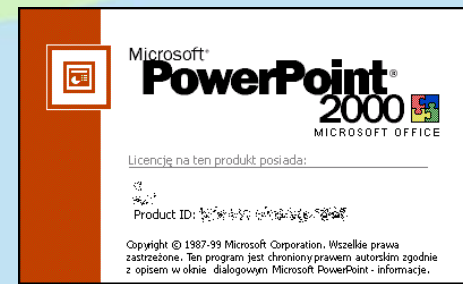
Microsoft®
PowerPoint®
2000
MICROSOFT OFFICE

Licencja na ten produkt posiada:

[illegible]
Product ID: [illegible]

Copyright © 1987-99 Microsoft Corporation. Wszelkie prawa zastrzeżone. Ten program jest chroniony prawem autorskim zgodnie z opisem w oknie dialogowym Microsoft PowerPoint - informacje.